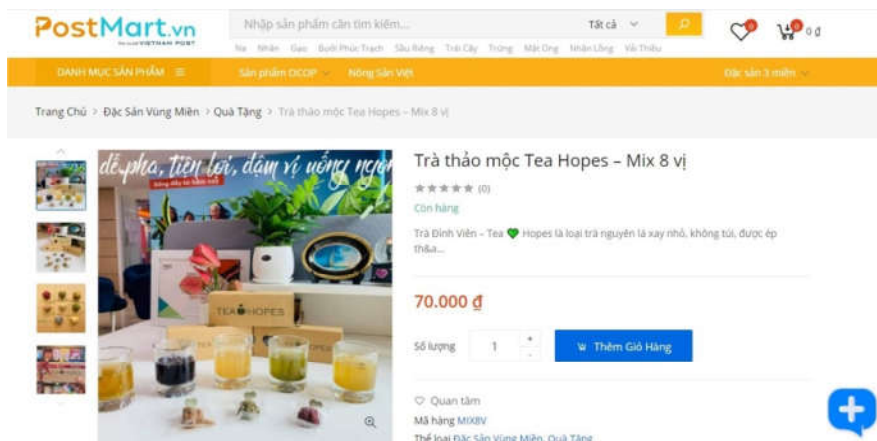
PostMart.vn
VIETNAM POST
Nhập sản phẩm cần tìm kiếm...
Tất cả
Na Nhãn Gạo Bưởi Phúc Trạch Sầu Riêng Trái Cây Trứng Mật Ong Nhãn Lồng Vải Thiều
0
0
0 đ
DANH MỤC SẢN PHẨM
Sản phẩm OCOP
Nông Sản Việt
Đặc sản 3 miền

Trang Chủ > Đặc Sản Vùng Miền > Quà Tặng > Trà thảo mộc Tea Hopes – Mix 8 vị

dễ pha, tiện lợi, đậm vị uống ngon
TEA HOPES

Trà thảo mộc Tea Hopes – Mix 8 vị
(0)
Còn hàng
Trà Đinh Viên – Tea Hopes là loại trà nguyên lá xay nhỏ, không túi, được ép thảa...

70.000 ₫

Số lượng 1
Thêm Giỏ Hàng

Quan tâm
Mã hàng MIX8V
Thể loại Đặc Sản Vùng Miền, Quà Tặng